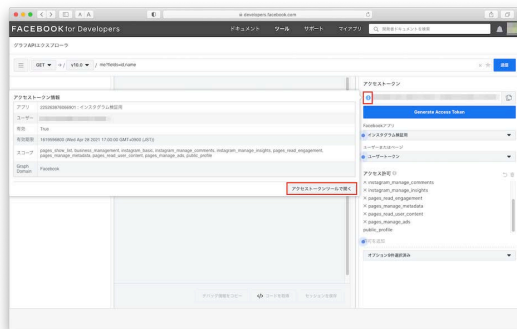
developers.facebook.com

FACEBOOK for Developers

ドキュメント ツール サポート マイアプリ

グラフAPIエクスプローラ

GET ▾ › / v10.0 ▾ / me?fields=id,name

送信

アクセストークン情報

| | |
|---|---|
| アプリ | 2353928785556821 : インスタグラム検証用 |
| ユーザー | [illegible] |
| 有効 | True |
| 有効期限 | 1619596800 (Wed Apr 28 2021 17:00:00 GMT+0900 (JST)) |
| スコープ | pages_show_list, business_management, instagram_basic, instagram_manage_comments, instagram_manage_insights, pages_read_engagement, pages_manage_metadata, pages_read_user_content, pages_manage_ads, public_profile |
| Graph Domain | Facebook |

アクセストークンツールで開く

アクセストークン

Generate Access Token

Facebookアプリ

インスタグラム検証用

ユーザーまたはページ

ユーザートークン

アクセス許可

instagram_manage_comments
instagram_manage_insights
pages_read_engagement
pages_manage_metadata
pages_read_user_content
pages_manage_ads
public_profile

許可を追加

オプション0件選択済み

</> コードを取得